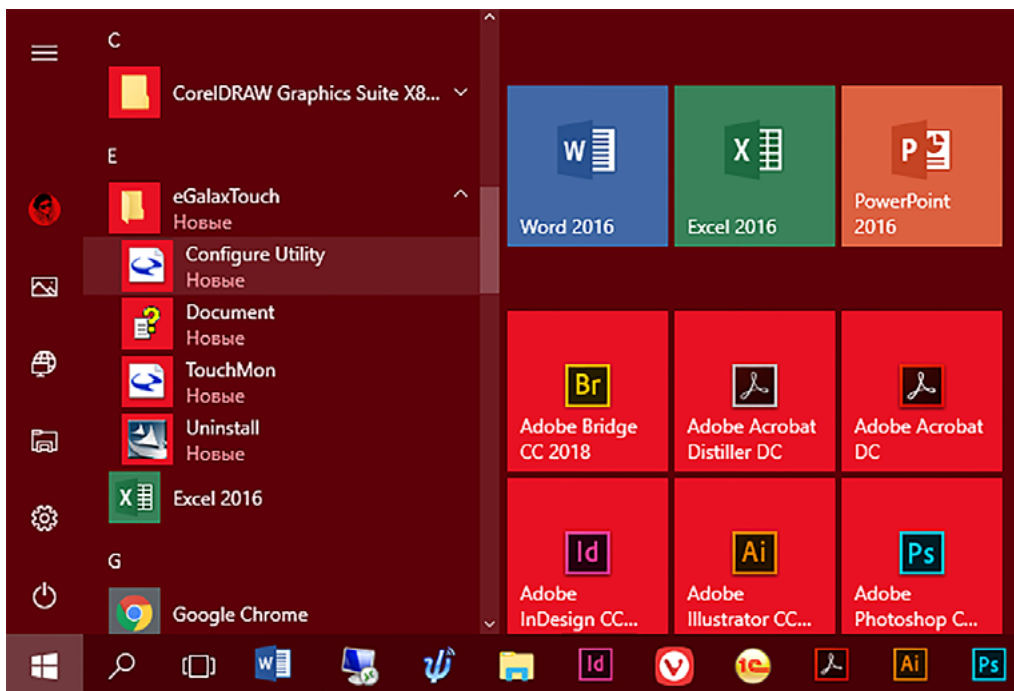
C

CorelDRAW Graphics Suite X8...

E

eGalaxTouch
Новые

Configure Utility
Новые

Document
Новые

TouchMon
Новые

Uninstall
Новые

Excel 2016

G

Google Chrome

W
Word 2016

X
Excel 2016

P
PowerPoint 2016

Br
Adobe Bridge CC 2018

Adobe Acrobat Distiller DC

Adobe Acrobat DC

Id
Adobe InDesign CC...

Ai
Adobe Illustrator CC...

Ps
Adobe Photoshop C...

Id

Ai

Ps